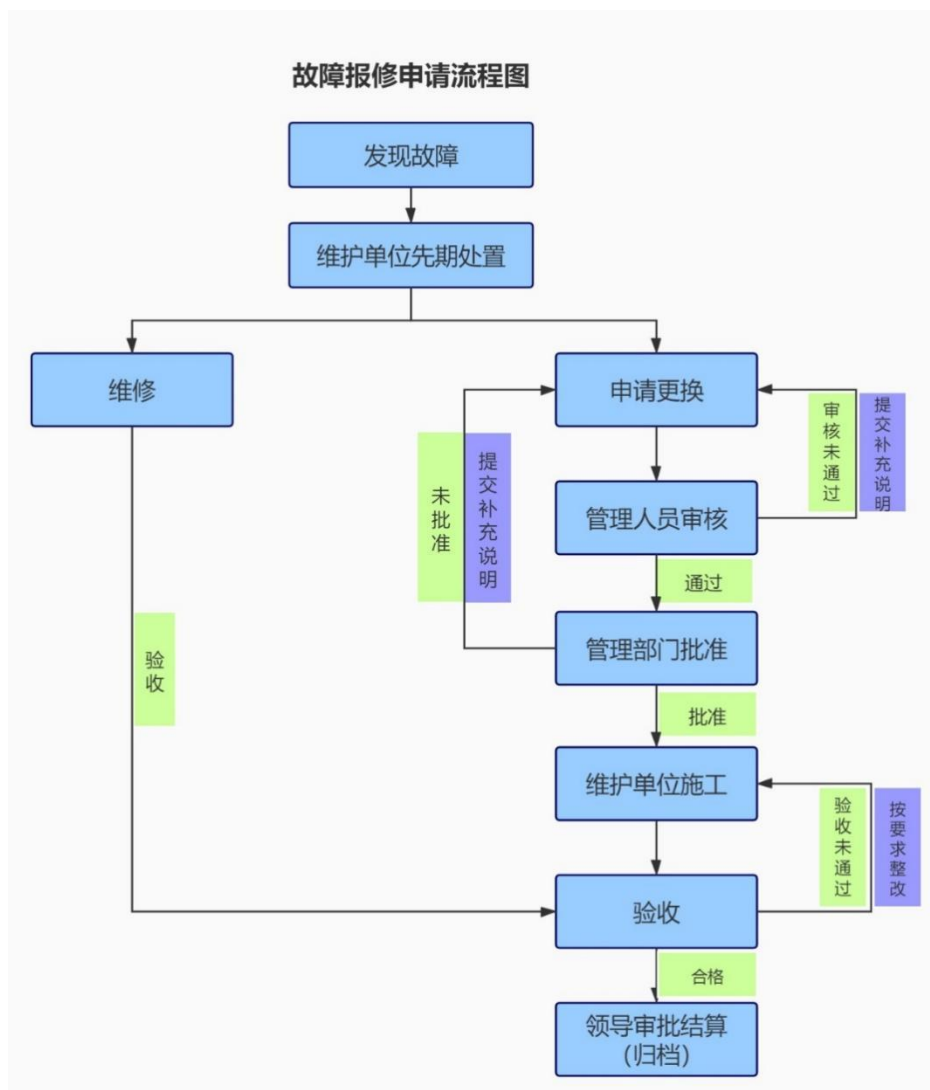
故障报修申请流程图

发现故障

维护单位先期处置

维修

申请更换

审核未通过

提交补充说明

未批准

提交补充说明

管理人员审核

通过

管理部门批准

验收

批准

维护单位施工

验收未通过

按要求整改

验收

合格

领导审批结算（归档）